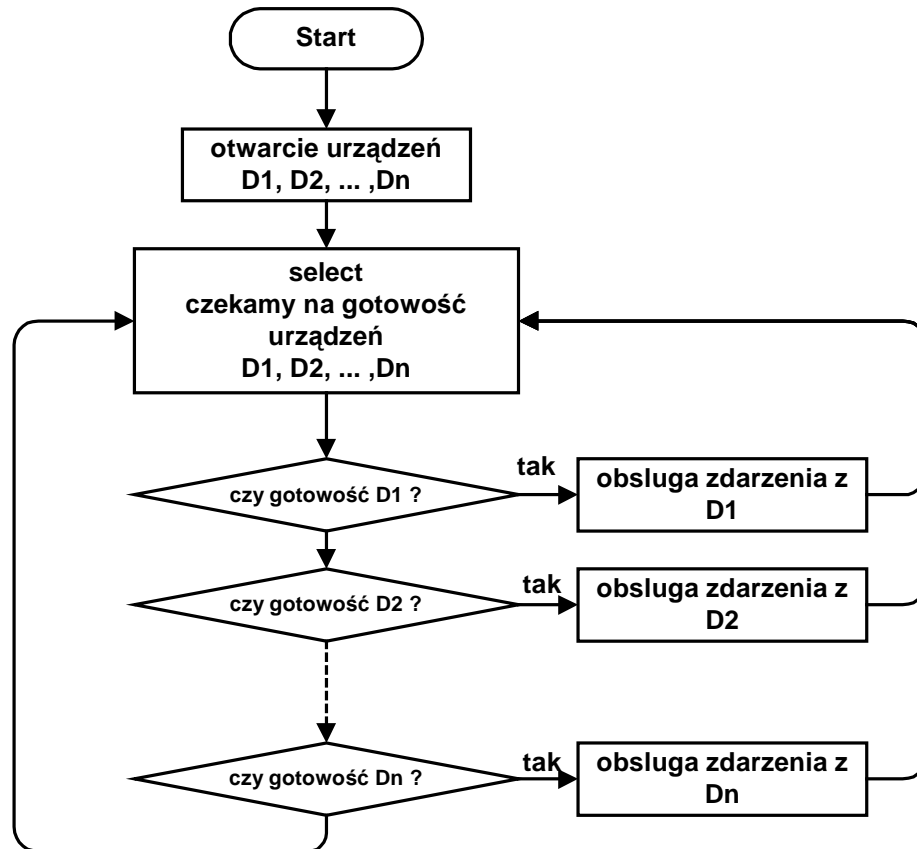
Start

otwarcie urządzeń D1, D2, ... ,Dn

select
czekamy na gotowość urządzeń
D1, D2, ... ,Dn

czy gotowość D1 ?

tak

obsluga zdarzenia z D1

czy gotowość D2 ?

tak

obsluga zdarzenia z D2

czy gotowość Dn ?

tak

obsluga zdarzenia z Dn